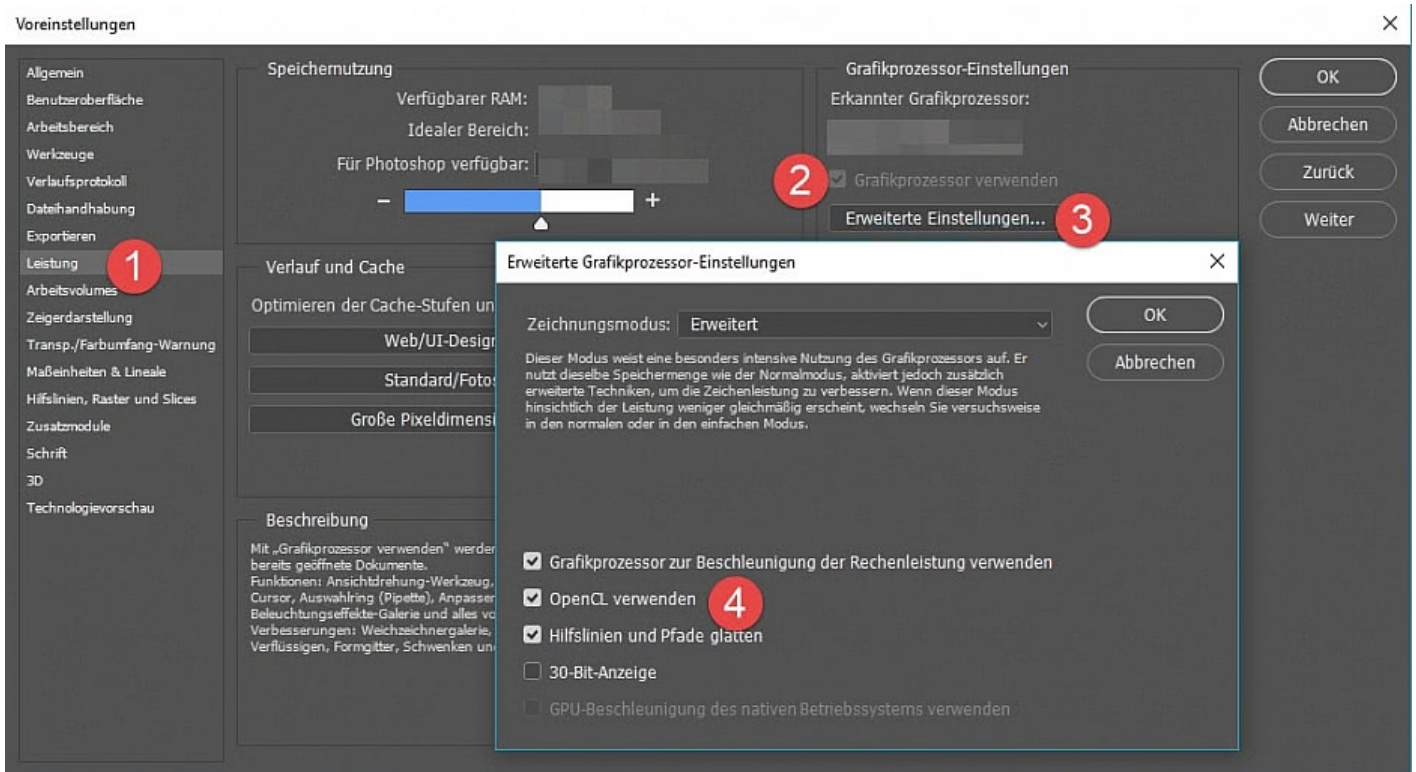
Voreinstellungen

Allgemein
Benutzeroberfläche
Arbeitsbereich
Werkzeuge
Verlaufsprotokoll
Dateihandhabung
Exportieren
Leistung
Arbeitsvolumes
Zeigerdarstellung
Transp./Farbumfang-Warnung
Maßeinheiten & Lineale
Hilfslinien, Raster und Slices
Zusatzmodule
Schrift
3D
Technologievorschau

1

Speichernutzung
Verfügbarer RAM:
Idealer Bereich:
Für Photoshop verfügbar:
−
+

Verlauf und Cache
Optimieren der Cache-Stufen un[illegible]
Web/UI-Design
Standard/Fotos
Große Pixeldimensi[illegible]

Beschreibung
Mit „Grafikprozessor verwenden" werden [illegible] bereits geöffnete Dokumente.
Funktionen: Ansichtdrehung-Werkzeug, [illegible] Cursor, Auswahlring (Pipette), Anpassen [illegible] Beleuchtungseffekte-Galerie und alles vo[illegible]
Verbesserungen: Weichzeichnergalerie, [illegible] Verflüssigen, Formgitter, Schwenken un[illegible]

Grafikprozessor-Einstellungen
Erkannter Grafikprozessor:
2
Grafikprozessor verwenden
Erweiterte Einstellungen...
3

OK
Abbrechen
Zurück
Weiter

Erweiterte Grafikprozessor-Einstellungen

Zeichnungsmodus: Erweitert
Dieser Modus weist eine besonders intensive Nutzung des Grafikprozessors auf. Er nutzt dieselbe Speichermenge wie der Normalmodus, aktiviert jedoch zusätzlich erweiterte Techniken, um die Zeichenleistung zu verbessern. Wenn dieser Modus hinsichtlich der Leistung weniger gleichmäßig erscheint, wechseln Sie versuchsweise in den normalen oder in den einfachen Modus.

OK
Abbrechen

Grafikprozessor zur Beschleunigung der Rechenleistung verwenden
OpenCL verwenden
4
Hilfslinien und Pfade glätten
30-Bit-Anzeige
GPU-Beschleunigung des nativen Betriebssystems verwenden